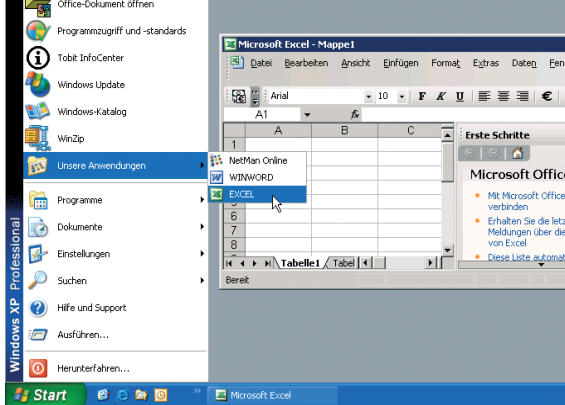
Office-Dokument öffnen
Programmzugriff und -standards
Tobit InfoCenter
Windows Update
Windows-Katalog
WinZip
Unsere Anwendungen
NetMan Online
WINWORD
EXCEL
Programme
Dokumente
Einstellungen
Suchen
Hilfe und Support
Ausführen...
Herunterfahren...
Windows XP Professional
Start
Microsoft Excel
Microsoft Excel - Mappe1
Datei Bearbeiten Ansicht Einfügen Format Extras Daten Fen
Arial
10
F K U
€
A1
fx
| | A | B | C |
|---|---|---|---|
| 1 | | | |
| 2 | | | |
| 3 | | | |
| 4 | | | |
| 5 | | | |
| 6 | | | |
| 7 | | | |
| 8 | | | |
Tabelle1 Tabel
Bereit
Erste Schritte
Microsoft Office
Mit Microsoft Office verbinden
Erhalten Sie die letz Meldungen über die von Excel
Diese Liste automat